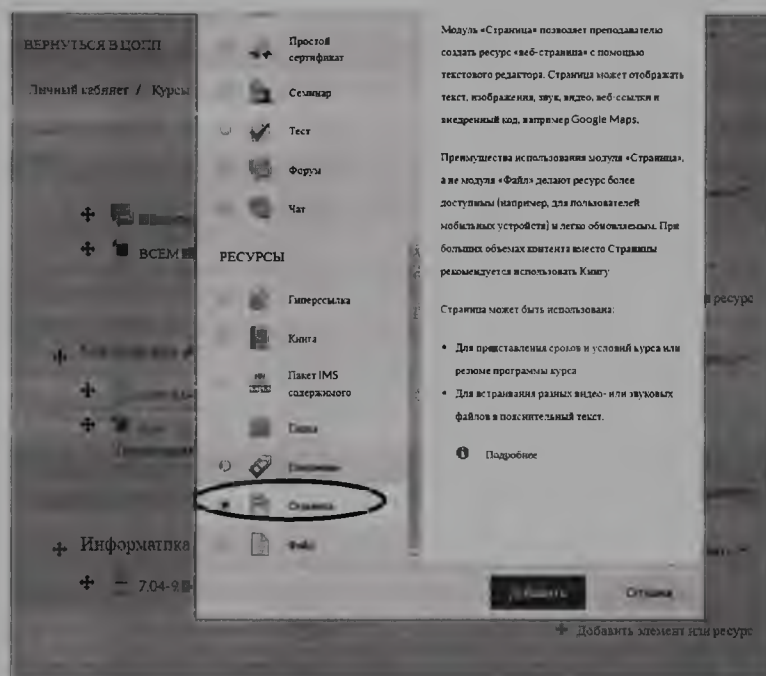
ВЕРНУТЬСЯ В ЦОПП

Личный кабинет / Курсы

ВСЕМ

Информатика

7.04-9.0

Простой сертификат

Семинар

Тест

Форум

Чат

РЕСУРСЫ

Гиперссылка

Книга

Пакет IMS содержимого

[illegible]

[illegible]

Страница

Файл

Модуль «Страница» позволяет преподавателю создать ресурс «веб-страница» с помощью текстового редактора. Страница может отображать текст, изображения, звук, видео, веб-ссылки и внедренный код, например Google Maps.

Преимущества использования модуля «Страница», а не модуля «Файл» делают ресурс более доступным (например, для пользователей мобильных устройств) и легко обновляемым. При больших объемах контента вместо Страницы рекомендуется использовать Книгу.

Страница может быть использована:

• Для представления сроков и условий курса или резюме программы курса

• Для встраивания разных видео- или звуковых файлов в пояснительный текст.

Подробнее

ресурс

Добавить

Отмена

Добавить элемент или ресурс